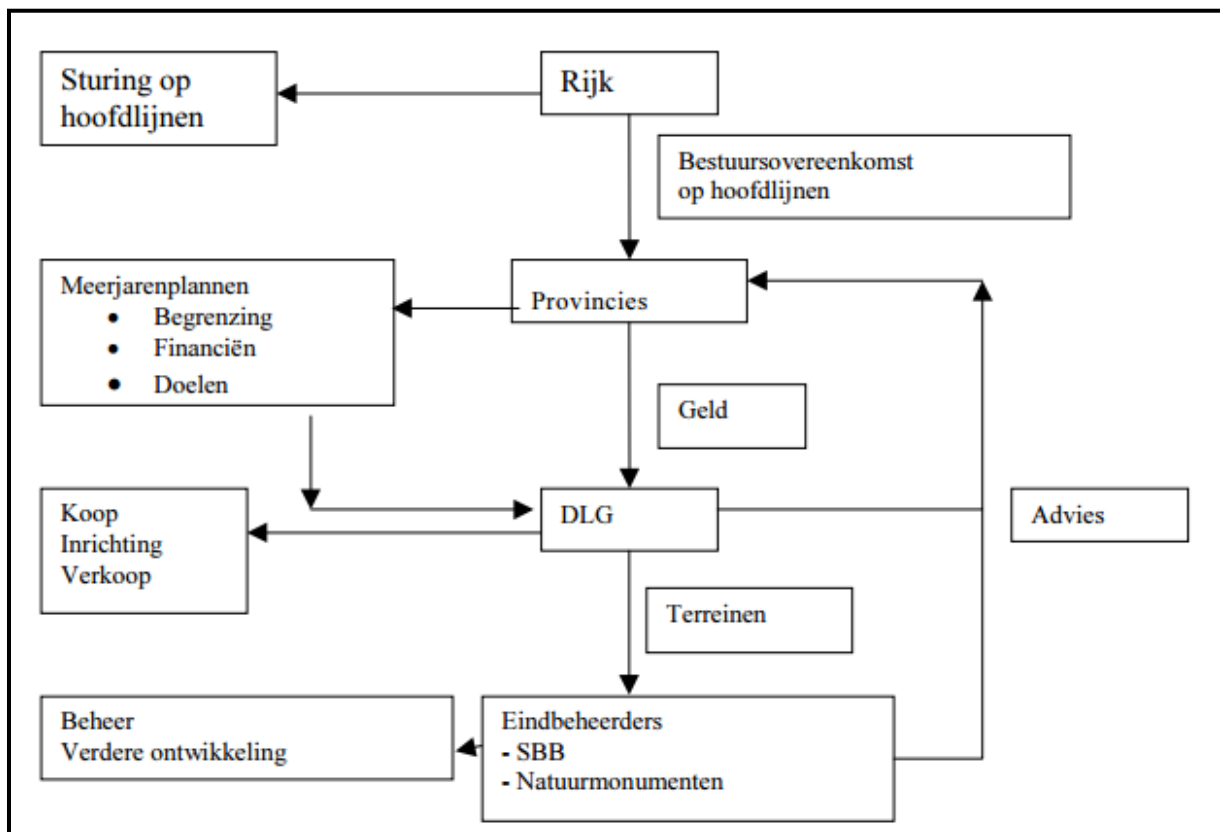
Sturing op hoofdlijnen

Rijk

Bestuursovereenkomst op hoofdlijnen

Meerjarenplannen
- Begrenzing
- Financiën
- Doelen

Provincies

Geld

Koop
Inrichting
Verkoop

DLG

Advies

Terreinen

Beheer
Verdere ontwikkeling

Eindbeheerders
- SBB
- Natuurmonumenten